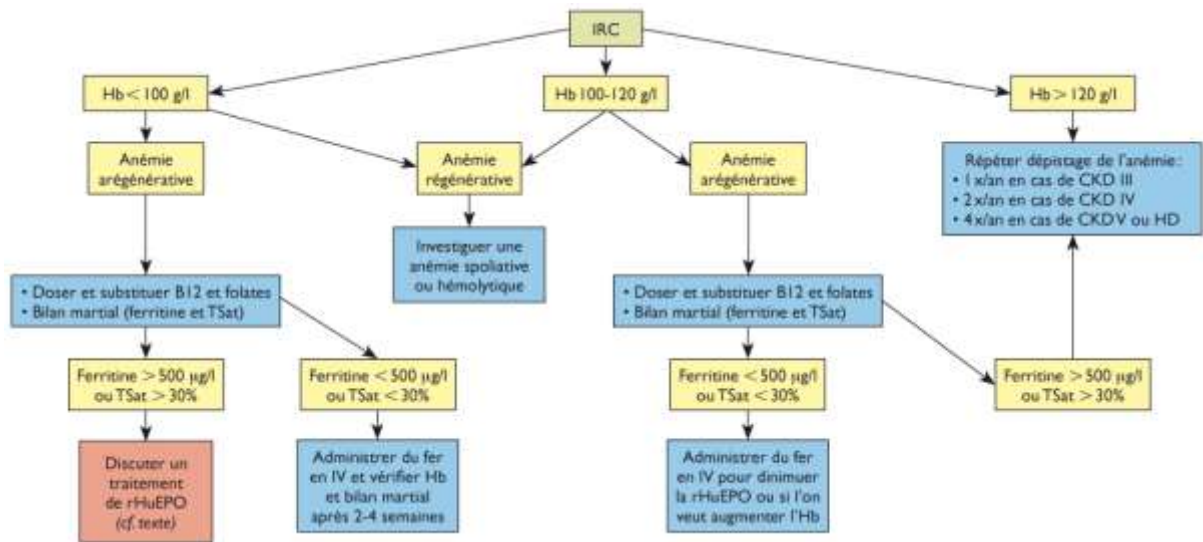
IRC

Hb < 100 g/l

Hb 100-120 g/l

Hb > 120 g/l

Anémie arégénérative

Anémie régénérative

Anémie arégénérative

Répéter dépistage de l'anémie :
• 1 x/an en cas de CKD III
• 2 x/an en cas de CKD IV
• 4 x/an en cas de CKD V ou HD

Investiguer une anémie spoliative ou hémolytique

• Doser et substituer B12 et folates
• Bilan martial (ferritine et TSat)

• Doser et substituer B12 et folates
• Bilan martial (ferritine et TSat)

Ferritine > 500 μg/l ou TSat > 30%

Ferritine < 500 μg/l ou TSat < 30%

Ferritine < 500 μg/l ou TSat < 30%

Ferritine > 500 μg/l ou TSat > 30%

Discuter un traitement de rHuEPO (cf. texte)

Administrer du fer en IV et vérifier Hb et bilan martial après 2-4 semaines

Administrer du fer en IV pour dinimuer la rHuEPO ou si l'on veut augmenter l'Hb